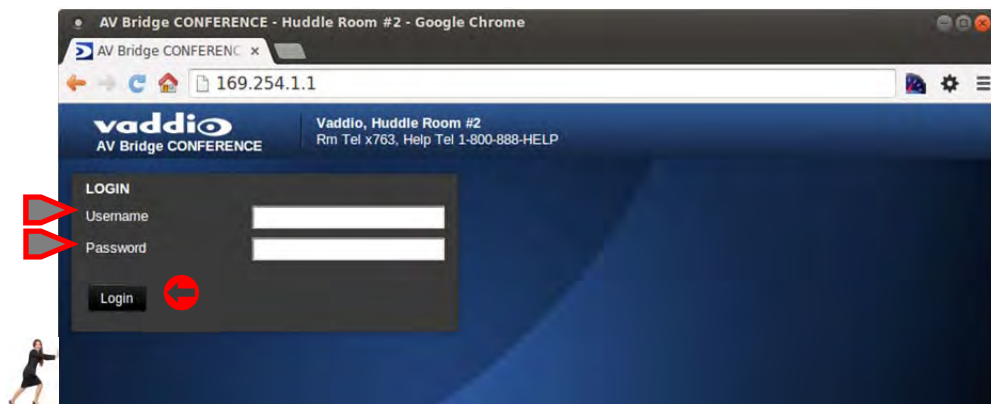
AV Bridge CONFERENCE - Huddle Room #2 - Google Chrome

AV Bridge CONFERENC ×

169.254.1.1

vaddio
AV Bridge CONFERENCE

Vaddio, Huddle Room #2
Rm Tel x763, Help Tel 1-800-888-HELP

LOGIN
Username
Password

Login